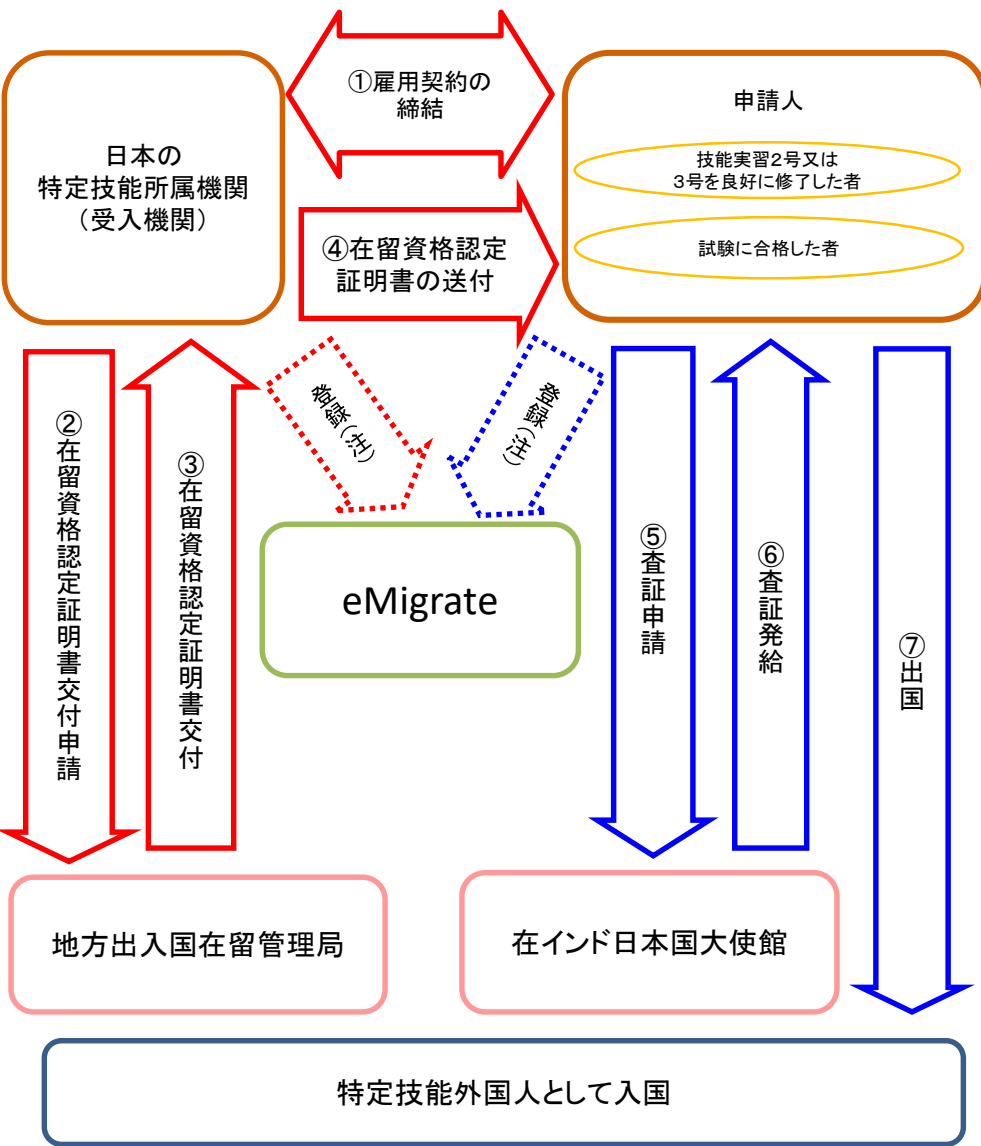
日本の
特定技能所属機関
（受入機関）

①雇用契約の
締結

申請人

技能実習2号又は
3号を良好に修了した者

試験に合格した者

④在留資格認定
証明書の送付

②在留資格認定証明書交付申請

③在留資格認定証明書交付

登録（注）

登録（注）

eMigrate

⑤査証申請

⑥査証発給

⑦出国

地方出入国在留管理局

在インド日本国大使館

特定技能外国人として入国